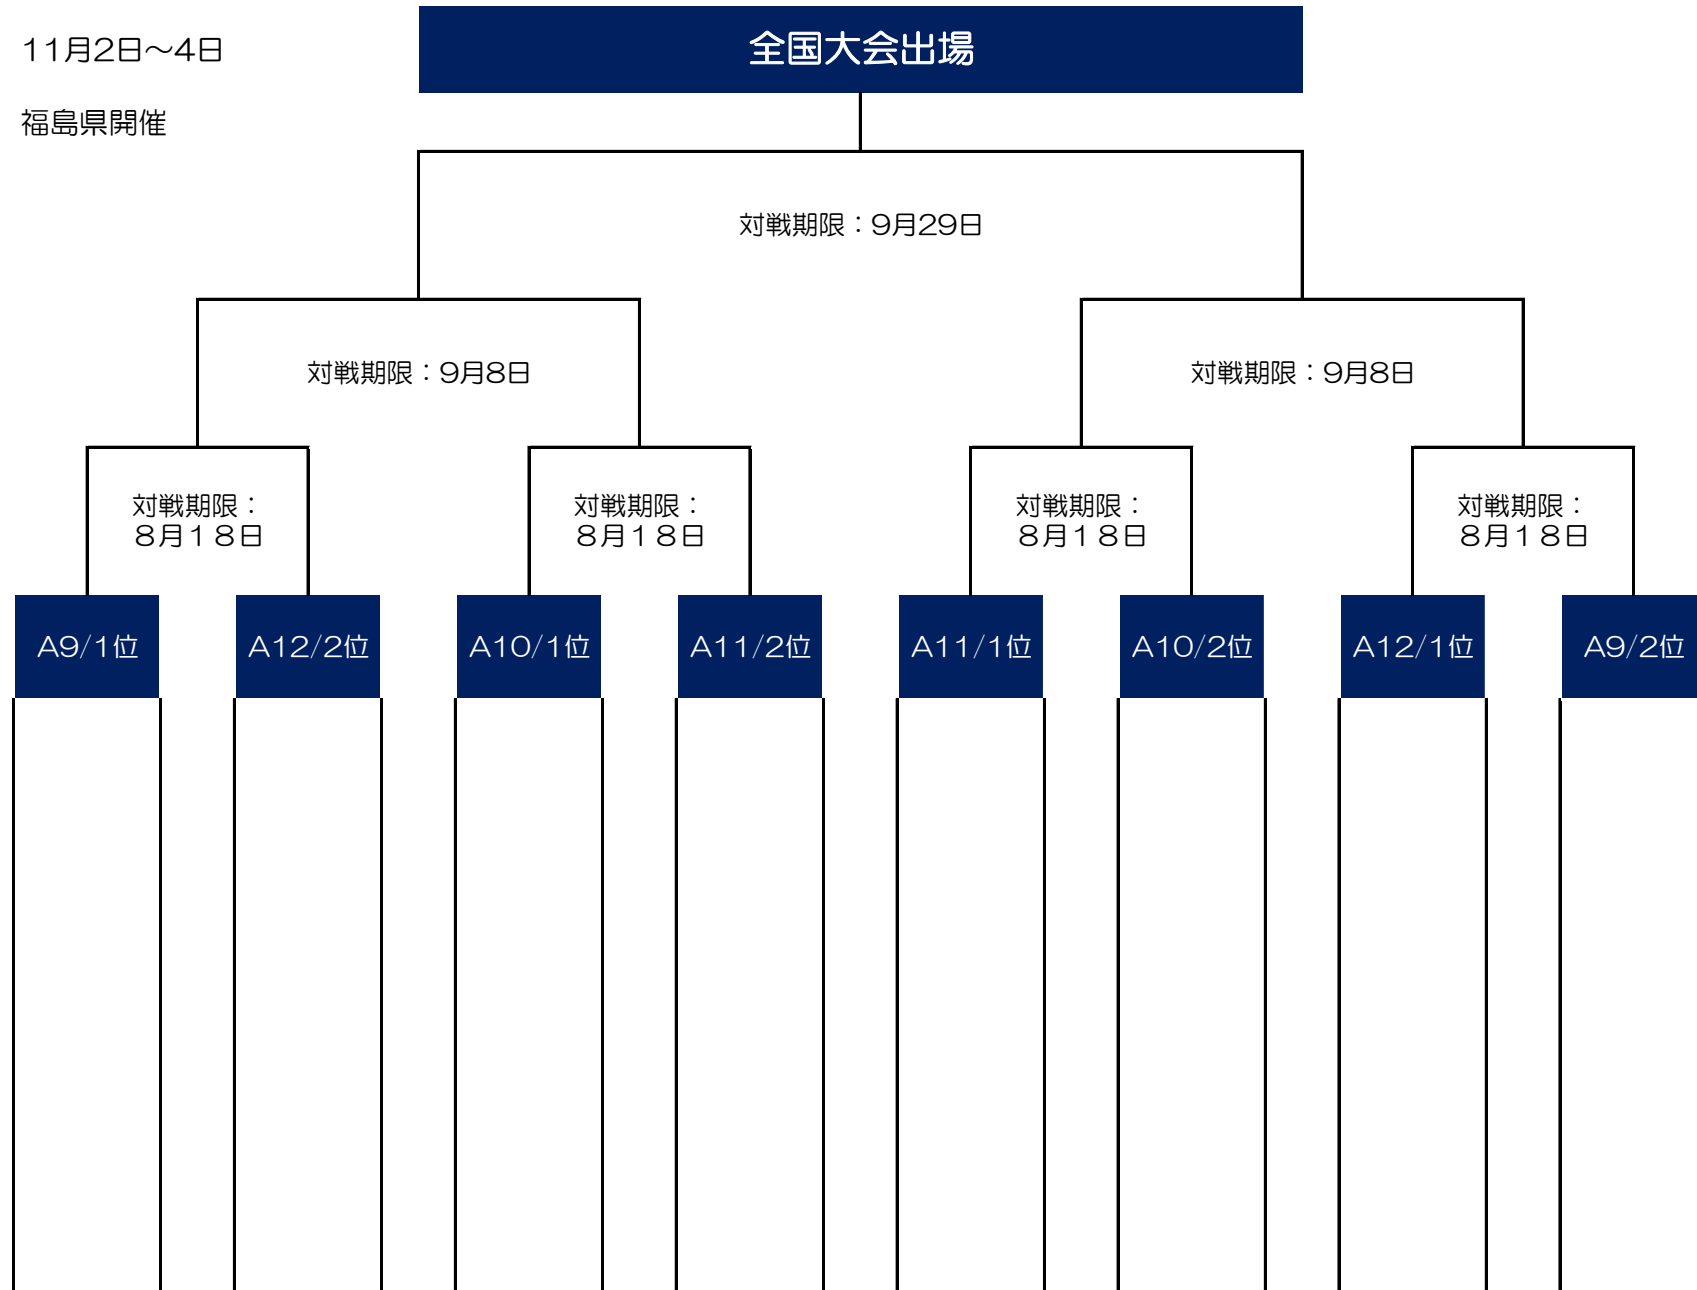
11月2日〜4日

福島県開催

全国大会出場

対戦期限：9月29日

対戦期限：9月8日

対戦期限：9月8日

対戦期限：8月18日

対戦期限：8月18日

対戦期限：8月18日

対戦期限：8月18日

A9/1位

A12/2位

A10/1位

A11/2位

A11/1位

A10/2位

A12/1位

A9/2位